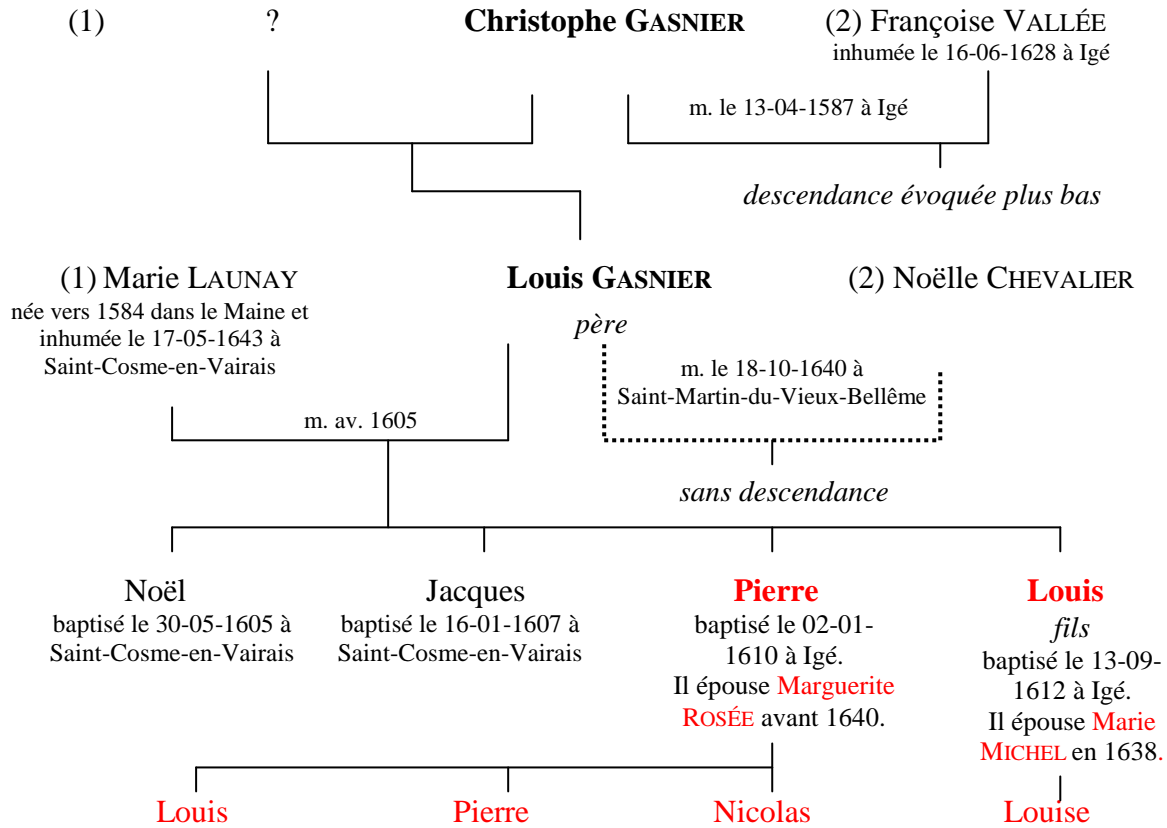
(1) ? **Christophe GASNIER** (2) Françoise VALLÉE
inhumée le 16-06-1628 à Igé

m. le 13-04-1587 à Igé

*descendance évoquée plus bas*

(1) Marie LAUNAY
née vers 1584 dans le Maine et inhumée le 17-05-1643 à Saint-Cosme-en-Vairais

**Louis GASNIER**
*père*

(2) Noëlle CHEVALIER

m. av. 1605

m. le 18-10-1640 à Saint-Martin-du-Vieux-Bellême

*sans descendance*

Noël
baptisé le 30-05-1605 à Saint-Cosme-en-Vairais

Jacques
baptisé le 16-01-1607 à Saint-Cosme-en-Vairais

**Pierre**
baptisé le 02-01-1610 à Igé.
Il épouse Marguerite ROSÉE avant 1640.

**Louis**
*fils*
baptisé le 13-09-1612 à Igé.
Il épouse Marie MICHEL en 1638.

Louis Pierre Nicolas

Louise